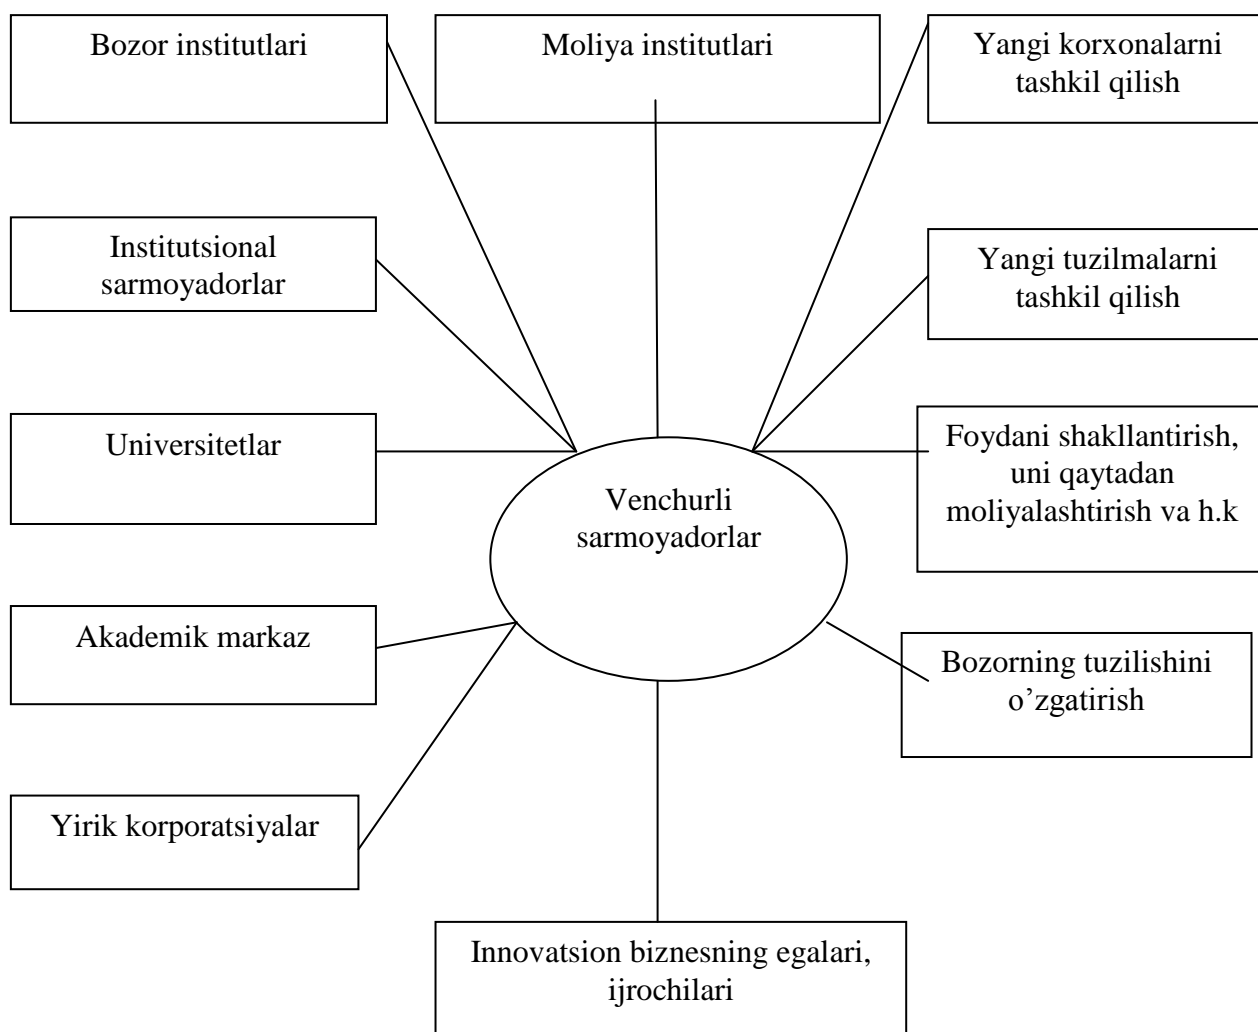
Bozor institutlari

Moliya institutlari

Yangi korxonalarni tashkil qilish

Institutsional sarmoyadorlar

Yangi tuzilmalarni tashkil qilish

Universitetlar

Venchurli sarmoyadorlar

Foydani shakllantirish, uni qaytadan moliyalashtirish va h.k

Akademik markaz

Bozorning tuzilishini o’zgatirish

Yirik korporatsiyalar

Innovatsion biznesning egalari, ijrochilari